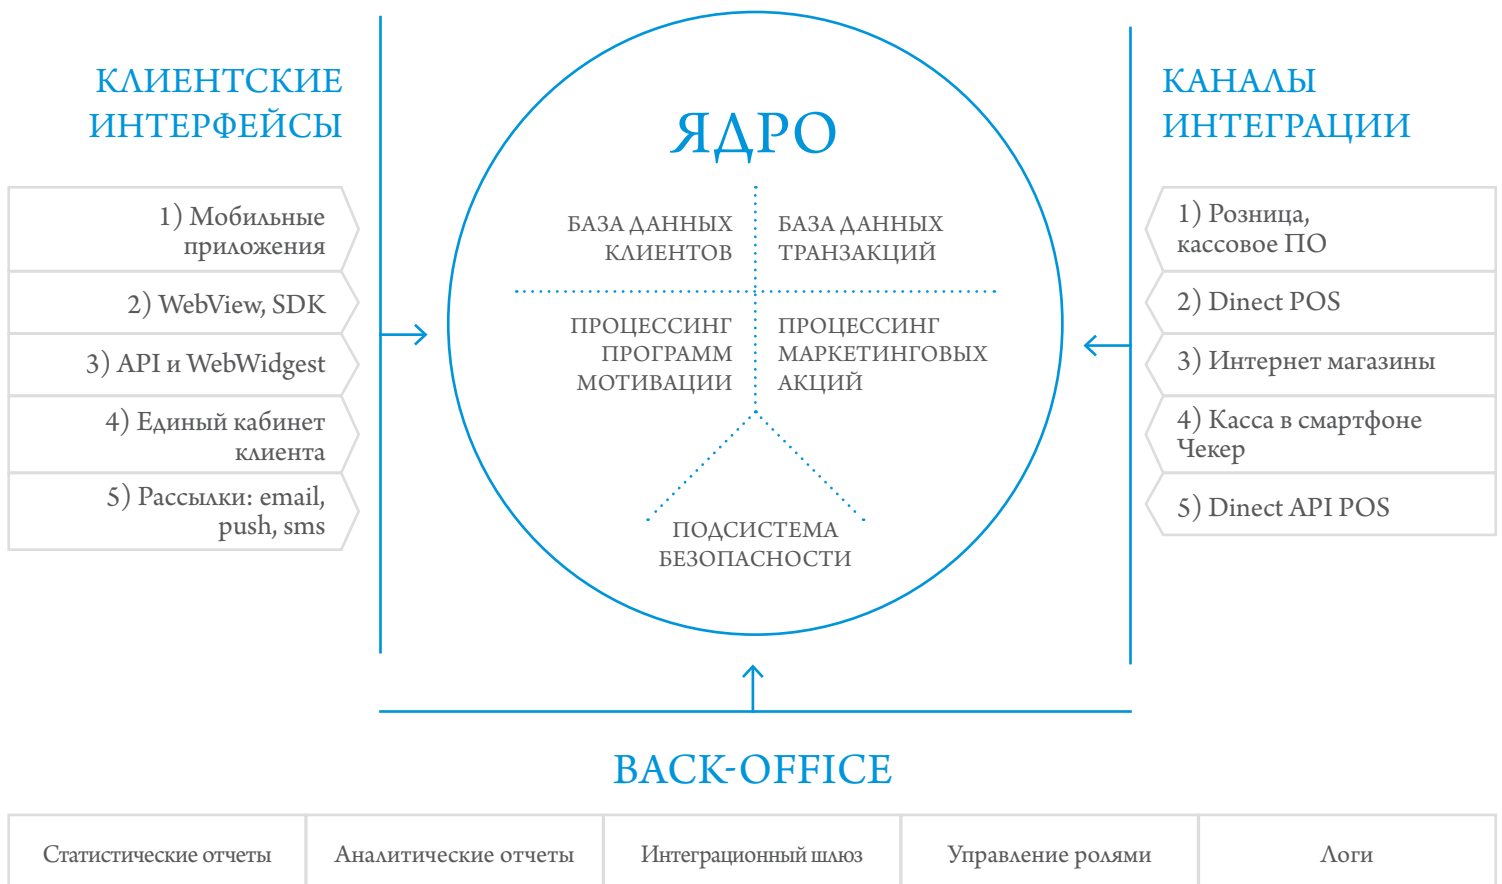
КЛИЕНТСКИЕ ИНТЕРФЕЙСЫ

1) Мобильные приложения

2) WebView, SDK

3) API и WebWidgest

4) Единый кабинет клиента

5) Рассылки: email, push, sms

ЯДРО

БАЗА ДАННЫХ КЛИЕНТОВ

БАЗА ДАННЫХ ТРАНЗАКЦИЙ

ПРОЦЕССИНГ ПРОГРАММ МОТИВАЦИИ

ПРОЦЕССИНГ МАРКЕТИНГОВЫХ АКЦИЙ

ПОДСИСТЕМА БЕЗОПАСНОСТИ

КАНАЛЫ ИНТЕГРАЦИИ

1) Розница, кассовое ПО

2) Dinect POS

3) Интернет магазины

4) Касса в смартфоне Чекер

5) Dinect API POS

BACK-OFFICE

| Статистические отчеты | Аналитические отчеты | Интеграционный шлюз | Управление ролями | Логи |
|---|---|---|---|---|